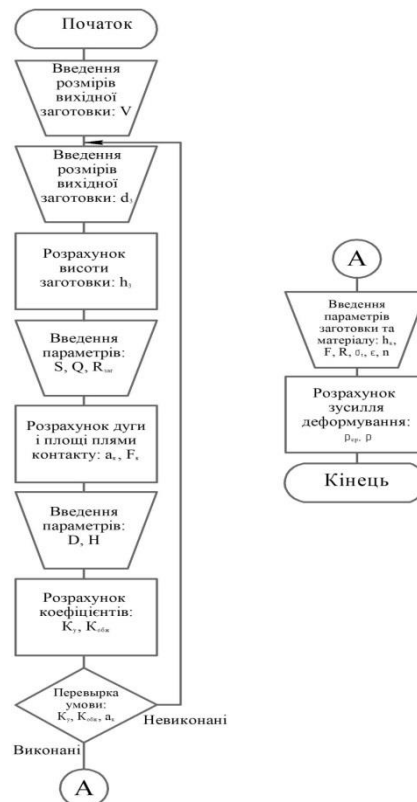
Початок

Введення розмірів вихідної заготовки: V

Введення розмірів вихідної заготовки: $d_3$

Розрахунок висоти заготовки: $h_3$

Введення параметрів: S, Q, $R_{заг}$

Розрахунок дуги і площі плями контакту: $a_k$, $F_k$

Введення параметрів: D, H

Розрахунок коефіцієнтів: $K_y$, $K_{обм}$

Перевырка умови: $K_y$, $K_{обм}$, $a_k$

Невиконані

Виконані

A

A

Введення параметрів заготовки та матеріалу: $h_c$, F, R, $\sigma_T$, $\varepsilon$, n

Розрахунок зусилля деформування: $p_{ср}$, p

Кінець